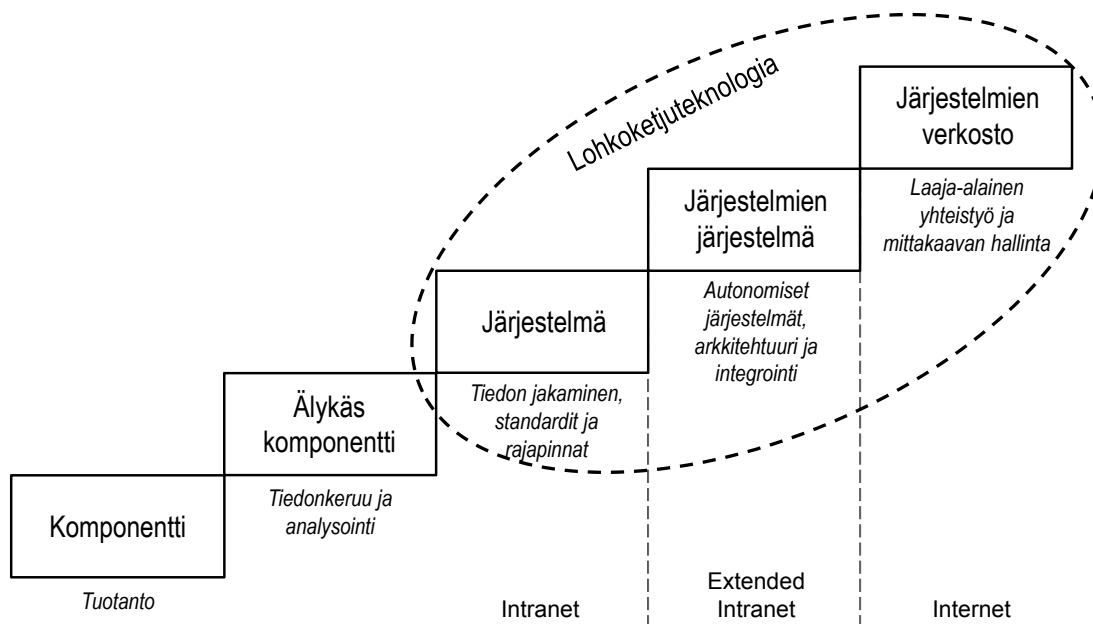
Lohkoketjuteknologia

Järjestelmien verkosto

Laaja-alainen yhteistyö ja mittakaavan hallinta

Järjestelmien järjestelmä

Autonomiset järjestelmät, arkkitehtuuri ja integrointi

Järjestelmä

Tiedon jakaminen, standardit ja rajapinnat

Älykäs komponentti

Tiedonkeruu ja analysointi

Komponentti

Tuotanto

Intranet

Extended Intranet

Internet